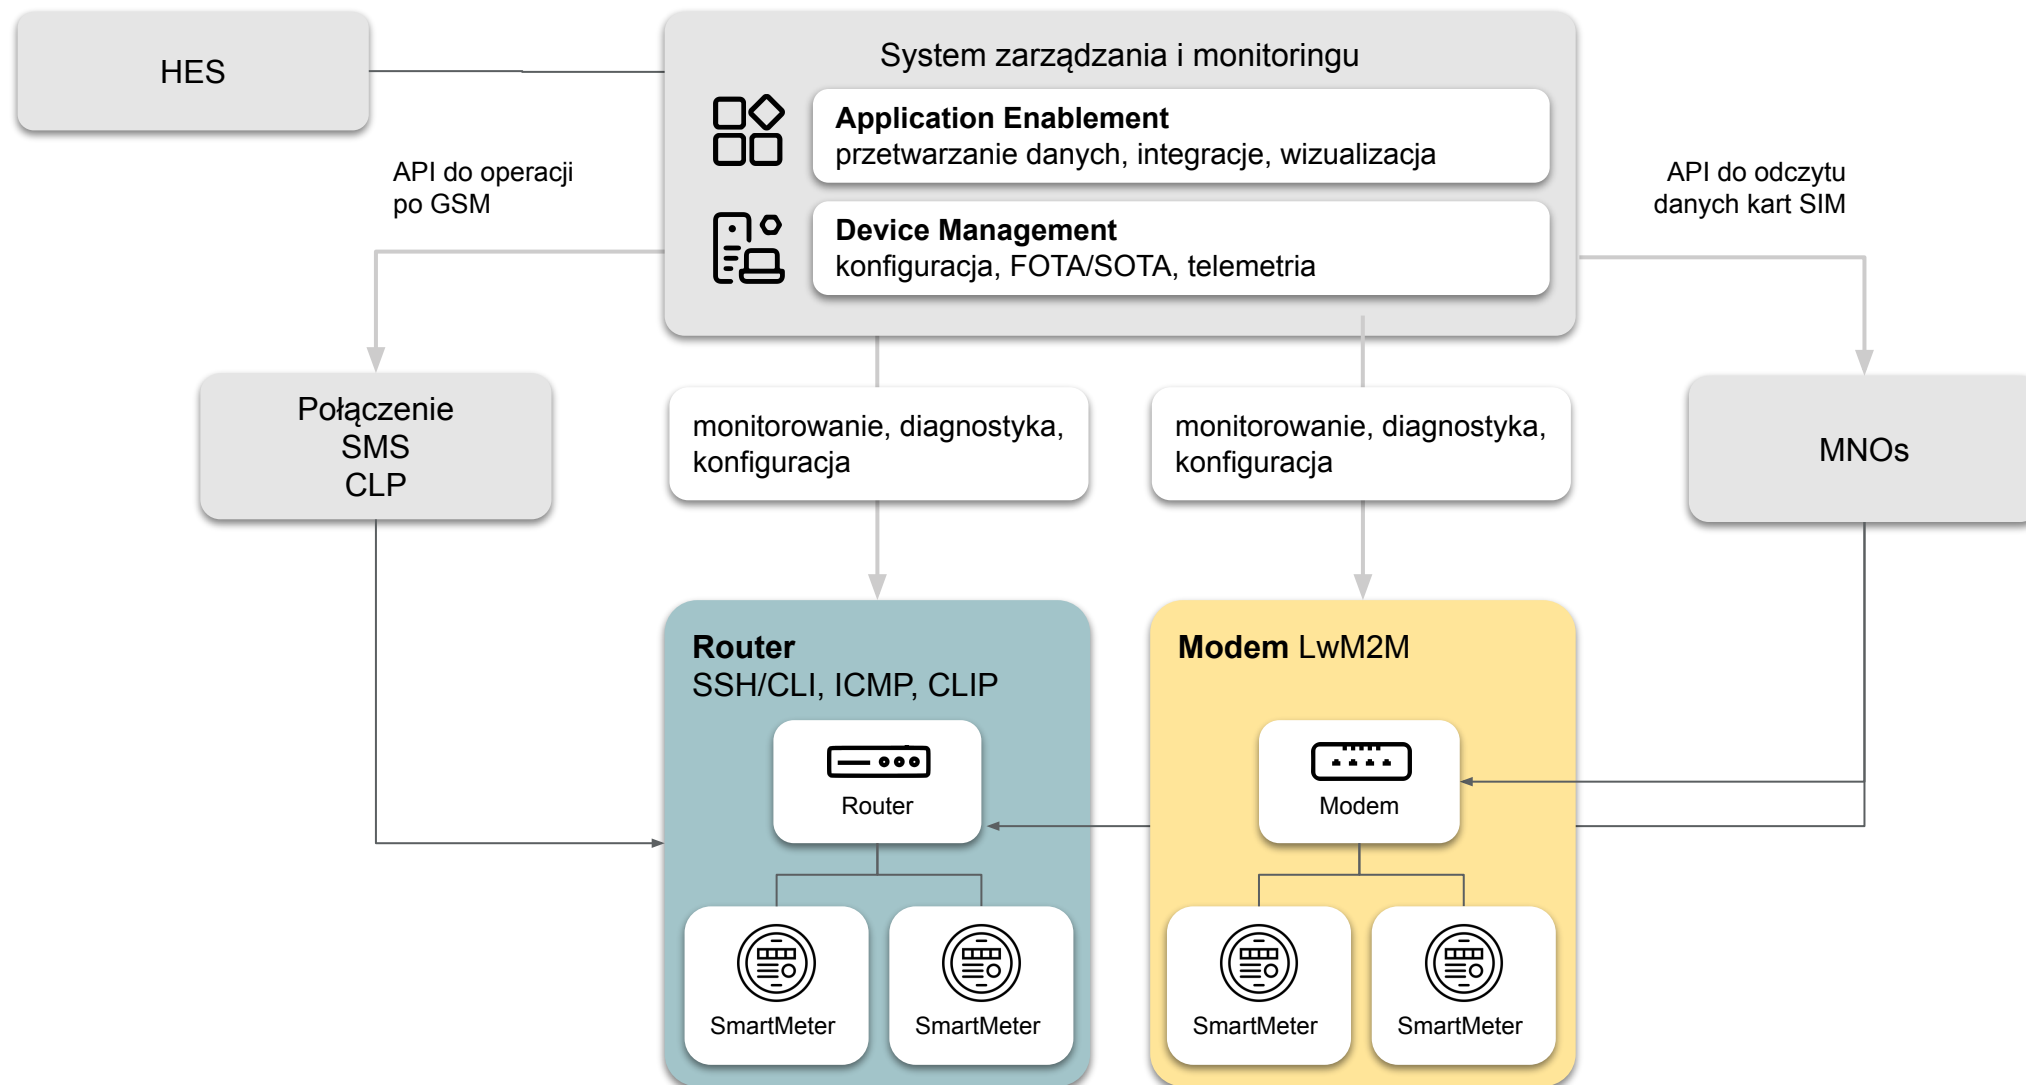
HES

System zarządzania i monitoringu

**Application Enablement**
przetwarzanie danych, integracje, wizualizacja

**Device Management**
konfiguracja, FOTA/SOTA, telemetria

API do operacji po GSM

API do odczytu danych kart SIM

Połączenie SMS CLP

monitorowanie, diagnostyka, konfiguracja

monitorowanie, diagnostyka, konfiguracja

MNOs

**Router**
SSH/CLI, ICMP, CLIP

Router

SmartMeter

SmartMeter

**Modem** LwM2M

Modem

SmartMeter

SmartMeter